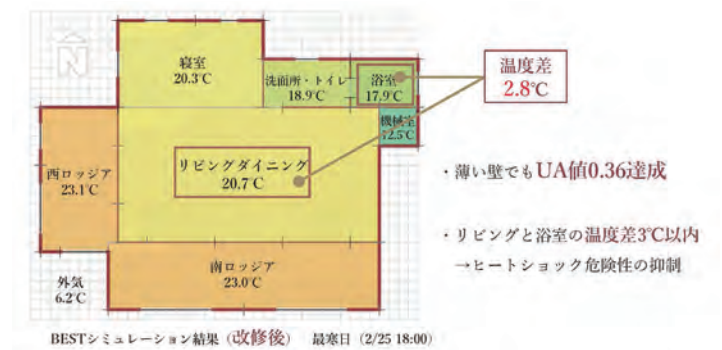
N

寝室
20.3℃

洗面所・トイレ
18.9℃

浴室
17.9℃

温度差
2.8℃

機械室
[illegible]2.5℃

西ロッジア
23.1℃

リビングダイニング
20.7℃

・薄い壁でもUA値0.36達成

・リビングと浴室の温度差3℃以内
→ヒートショック危険性の抑制

外気
6.2℃

南ロッジア
23.0℃

BESTシミュレーション結果（改修後）　最寒日（2/25 18:00）